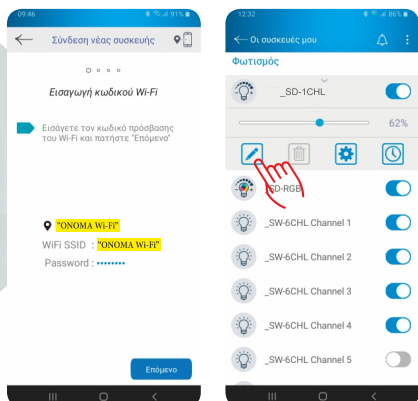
09:46

Σύνδεση νέας συσκευής

Εισαγωγή κωδικού Wi-Fi

Εισάγετε τον κωδικό πρόσβασης του Wi-Fi και πατήστε "Επόμενο"

"ONOMA Wi-Fi"

WiFi SSID : "ONOMA Wi-Fi"

Password : ••••••••

Επόμενο

12:32

Οι συσκευές μου

Φωτισμός

_SD-1CHL

62%

_SD-RGB

_SW-6CHL Channel 1

_SW-6CHL Channel 2

_SW-6CHL Channel 3

_SW-6CHL Channel 4

_SW-6CHL Channel 5